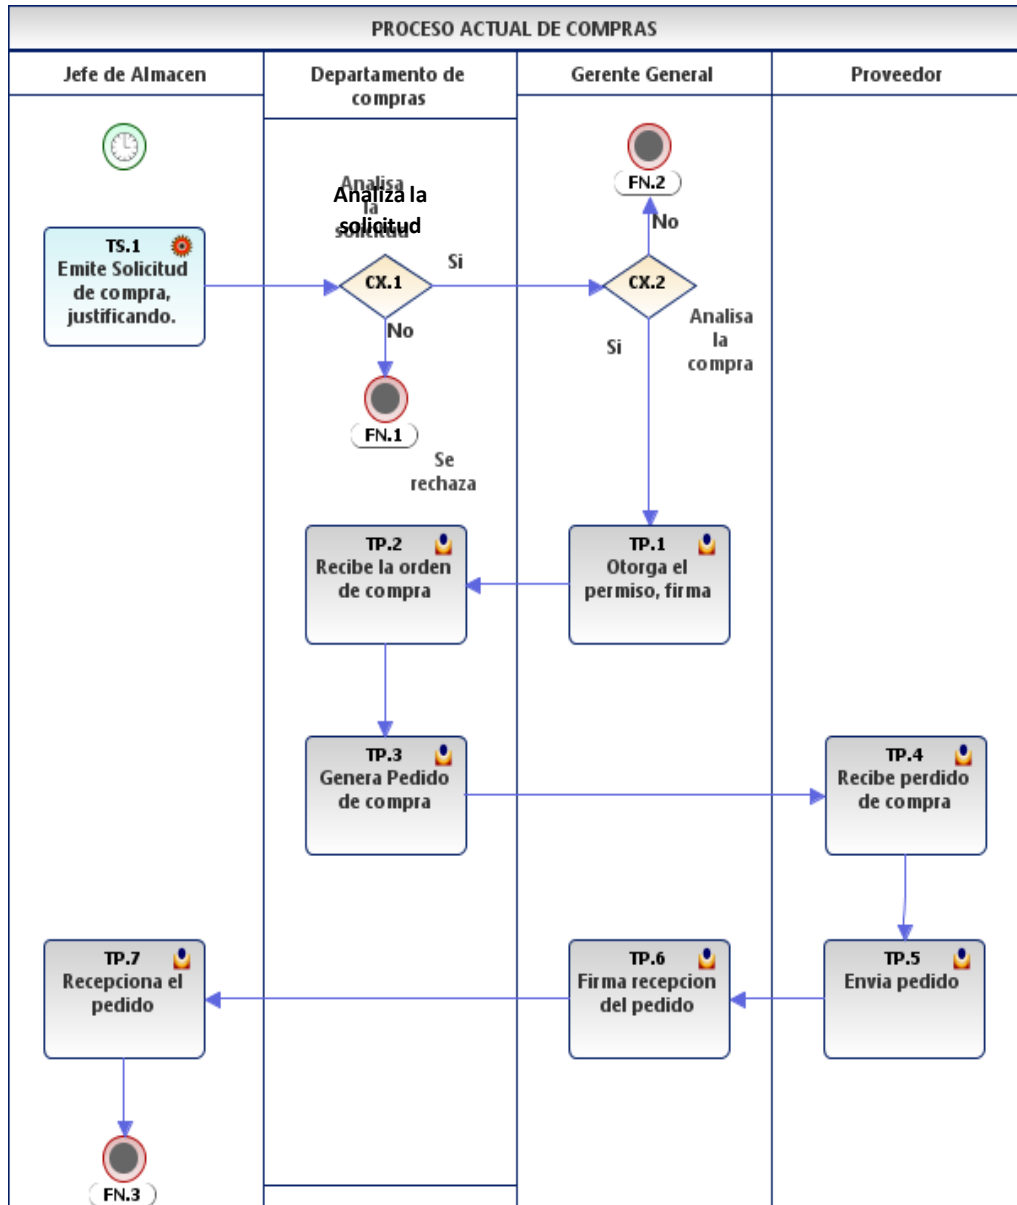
PROCESO ACTUAL DE COMPRAS

Jefe de Almacen

Departamento de compras

Gerente General

Proveedor

FN.2

No

Analiza la solicitud

Analiza la solicitud

TS.1
Emite Solicitud de compra, justificando.

Si

CX.1

CX.2

No

Analisa la compra

Si

FN.1

Se rechaza

TP.2
Recibe la orden de compra

TP.1
Otorga el permiso, firma

TP.3
Genera Pedido de compra

TP.4
Recibe perdido de compra

TP.7
Recepciona el pedido

TP.6
Firma recepcion del pedido

TP.5
Envia pedido

FN.3